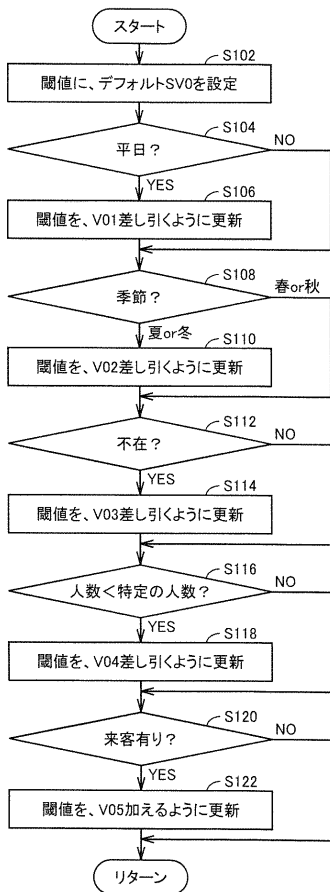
スタート

S102
閾値に、デフォルトSV0を設定

S104
平日？
NO
YES
S106
閾値を、V01差し引くように更新

S108
季節？
春or秋
夏or冬
S110
閾値を、V02差し引くように更新

S112
不在？
NO
YES
S114
閾値を、V03差し引くように更新

S116
人数＜特定の人数？
NO
YES
S118
閾値を、V04差し引くように更新

S120
来客有り？
NO
YES
S122
閾値を、V05加えるように更新

リターン